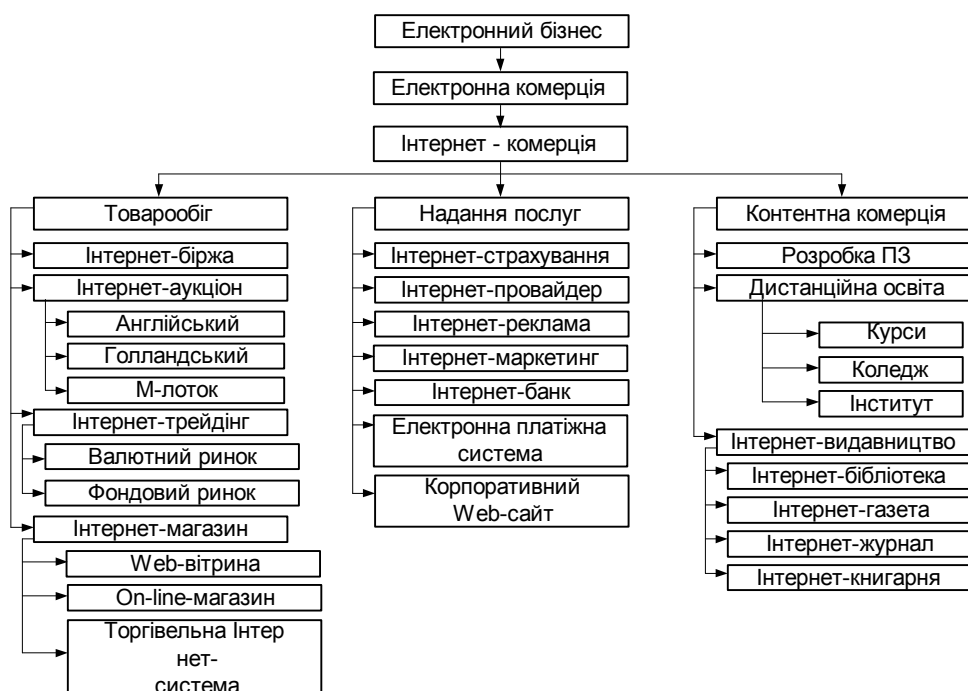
Електронний бізнес

Електронна комерція

Інтернет - комерція

Товарообіг

Інтернет-біржа

Інтернет-аукціон

Англійський

Голландський

М-лоток

Інтернет-трейдінг

Валютний ринок

Фондовий ринок

Інтернет-магазин

Web-вітрина

On-line-магазин

Торгівельна Інтер нет- система

Надання послуг

Інтернет-страхування

Інтернет-провайдер

Інтернет-реклама

Інтернет-маркетинг

Інтернет-банк

Електронна платіжна система

Корпоративний Web-сайт

Контентна комерція

Розробка ПЗ

Дистанційна освіта

Курси

Коледж

Інститут

Інтернет-видавництво

Інтернет-бібліотека

Інтернет-газета

Інтернет-журнал

Інтернет-книгарня